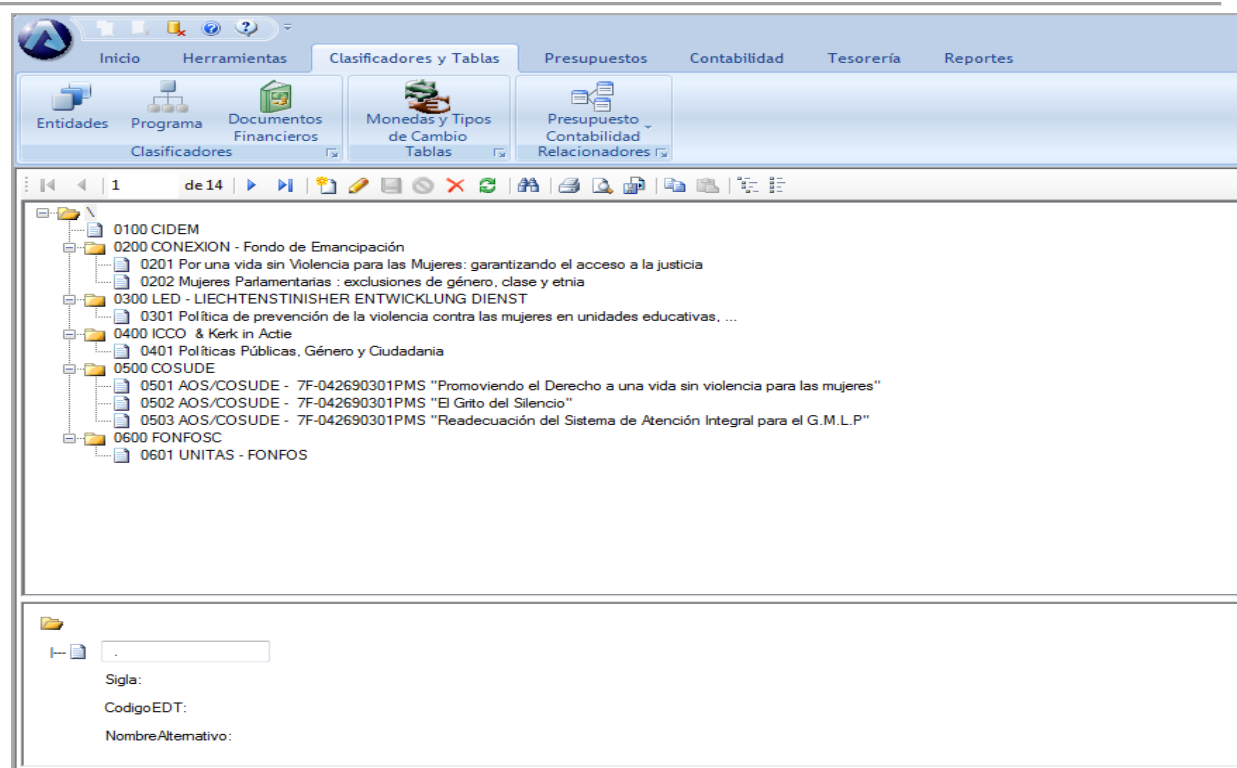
Inicio Herramientas Clasificadores y Tablas Presupuestos Contabilidad Tesorería Reportes

Entidades Programa Documentos Financieros
Clasificadores

Monedas y Tipos de Cambio
Tablas

Presupuesto Contabilidad
Relacionadores

1 de 14

\
0100 CIDEM
0200 CONEXION - Fondo de Emancipación
0201 Por una vida sin Violencia para las Mujeres: garantizando el acceso a la justicia
0202 Mujeres Parlamentarias : exclusiones de género, clase y etnia
0300 LED - LIECHTENSTINISHER ENTWICKLUNG DIENST
0301 Política de prevención de la violencia contra las mujeres en unidades educativas, ...
0400 ICCO & Kerk in Actie
0401 Políticas Públicas, Género y Ciudadania
0500 COSUDE
0501 AOS/COSUDE - 7F-042690301PMS "Promoviendo el Derecho a una vida sin violencia para las mujeres"
0502 AOS/COSUDE - 7F-042690301PMS "El Grito del Silencio"
0503 AOS/COSUDE - 7F-042690301PMS "Readecuación del Sistema de Atención Integral para el G.M.L.P"
0600 FONFOSC
0601 UNITAS - FONFOS

.

Sigla:

CodigoEDT:

NombreAlternativo: